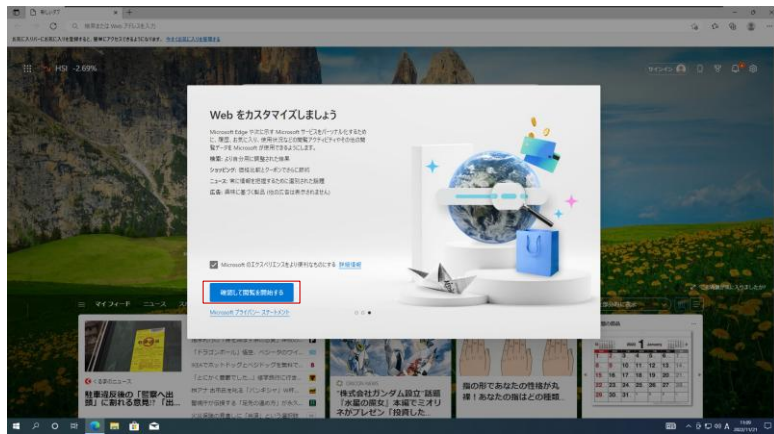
新しいタブ

Web を検索または Web アドレスを入力

HSI -2.69%

サインイン

Web をカスタマイズしましょう

Microsoft Edge 内でのご利用で Microsoft サービスをパーソナル化するために、閲覧、お気に入り、使用状況などの閲覧アクティビティからの閲覧データを Microsoft が使用できるようにします。

検索: より自分用に調整された検索
ショッピング: 価格比較とクーポンで手軽に節約
ニュース: 常に情報を把握するために選別された記事
広告: 興味に基づく製品 (他の広告は表示されません)

Microsoft のエクスペリエンスをより便利なものにする 詳細情報

確認して閲覧を開始する

Microsoft プライバシー ステートメント

マイフィード ニュース

くるまのニュース

駐車場反映の「警察へ出頭」に戸惑う意見!? 「出…

「ドラゴンボール」悟空、ベジータのウイ…

CREATOR NEWS

株式会社ガンダム設立"話題「水星の魔女」本編でミオリネがプレゼン「投資した…

指の形であなたの性格が丸裸! あなたの指はどの種類…